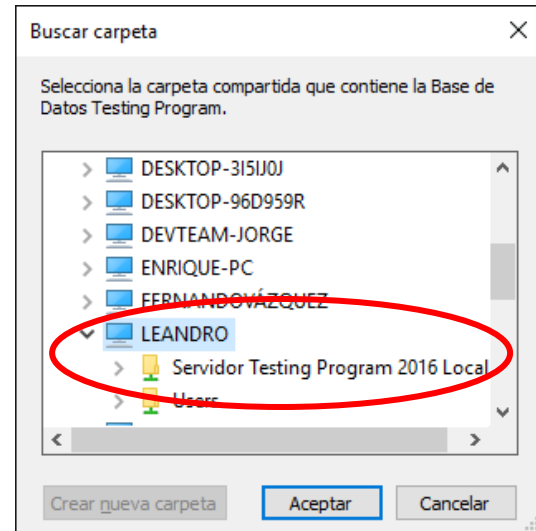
Buscar carpeta

Selecciona la carpeta compartida que contiene la Base de Datos Testing Program.

DESKTOP-3I5IJ0J
DESKTOP-96D959R
DEVTEAM-JORGE
ENRIQUE-PC
FERNANDOVÁZQUEZ
LEANDRO
Servidor Testing Program 2016 Local
Users

Crear nueva carpeta
Aceptar
Cancelar